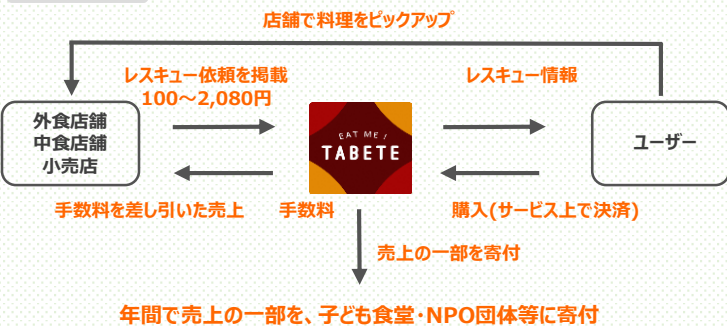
店舗で料理をピックアップ

外食店舗
中食店舗
小売店

レスキュー依頼を掲載
100〜2,080円

EAT ME!
TABETE

レスキュー情報

ユーザー

手数料を差し引いた売上

手数料

購入(サービス上で決済)

売上の一部を寄付

年間で売上の一部を、子ども食堂・NPO団体等に寄付